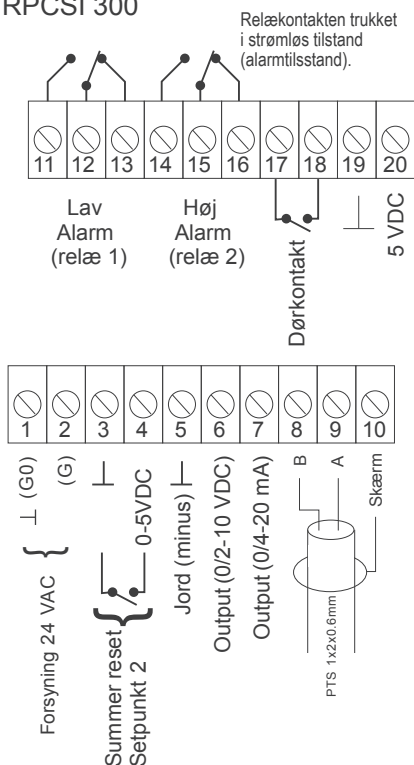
RPCST 300

Relækontakten trukket i strømløs tilstand (alarmtilsstand).

11 12 13 14 15 16 17 18 19 20

Lav Alarm (relæ 1)

Høj Alarm (relæ 2)

Dørkontakt

⊥

5 VDC

1 2 3 4 5 6 7 8 9 10

⊥ (G0)

(G)

Forsyning 24 VAC

⊥

0-5VDC

Summer reset Setpunkt 2

Jord (minus) ⊥

Output (0/2-10 VDC)

Output (0/4-20 mA)

B

A

Skærm

PTS 1x2x0.6mm